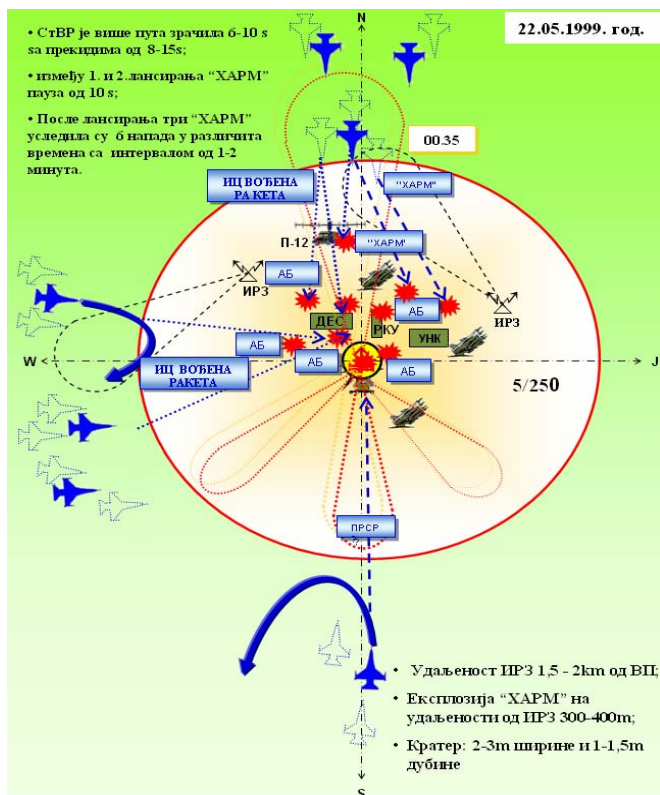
• СтВР је више пута зрачила 6-10 s sa прекидима од 8-15s;

• између 1. и 2. лансирања "ХАРМ" пауза од 10 s;

• После лансирања три "ХАРМ" уследила су 6 напада у различита времена са интервалом од 1-2 минута.

22.05.1999. год.

N

00.35

ИЦ ВОЂЕНА РАКЕТА

"ХАРМ"

П-12

"ХАРМ"

АБ

ИРЗ

АБ

ДЕС

РКУ

ИРЗ

УНК

W

АБ

АБ

ИЦ ВОЂЕНА РАКЕТА

АБ

J

5/250

ПРСР

• Удаљеност ИРЗ 1,5 - 2km од ВП;

• Експлозија "ХАРМ" на удаљености од ИРЗ 300-400m;

• Кратер: 2-3m ширине и 1-1,5m дубине

S